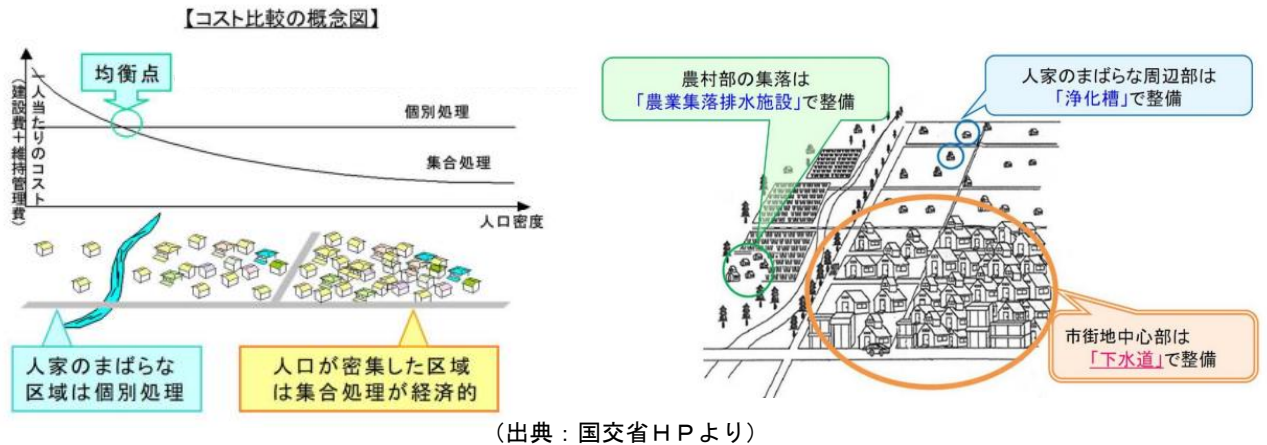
【コスト比較の概念図】

一人当たりのコスト（建設費＋維持管理費）

均衡点

個別処理

集合処理

人口密度

人家のまばらな区域は個別処理

人口が密集した区域は集合処理が経済的

農村部の集落は「農業集落排水施設」で整備

人家のまばらな周辺部は「浄化槽」で整備

市街地中心部は「下水道」で整備

（出典：国交省ＨＰより）